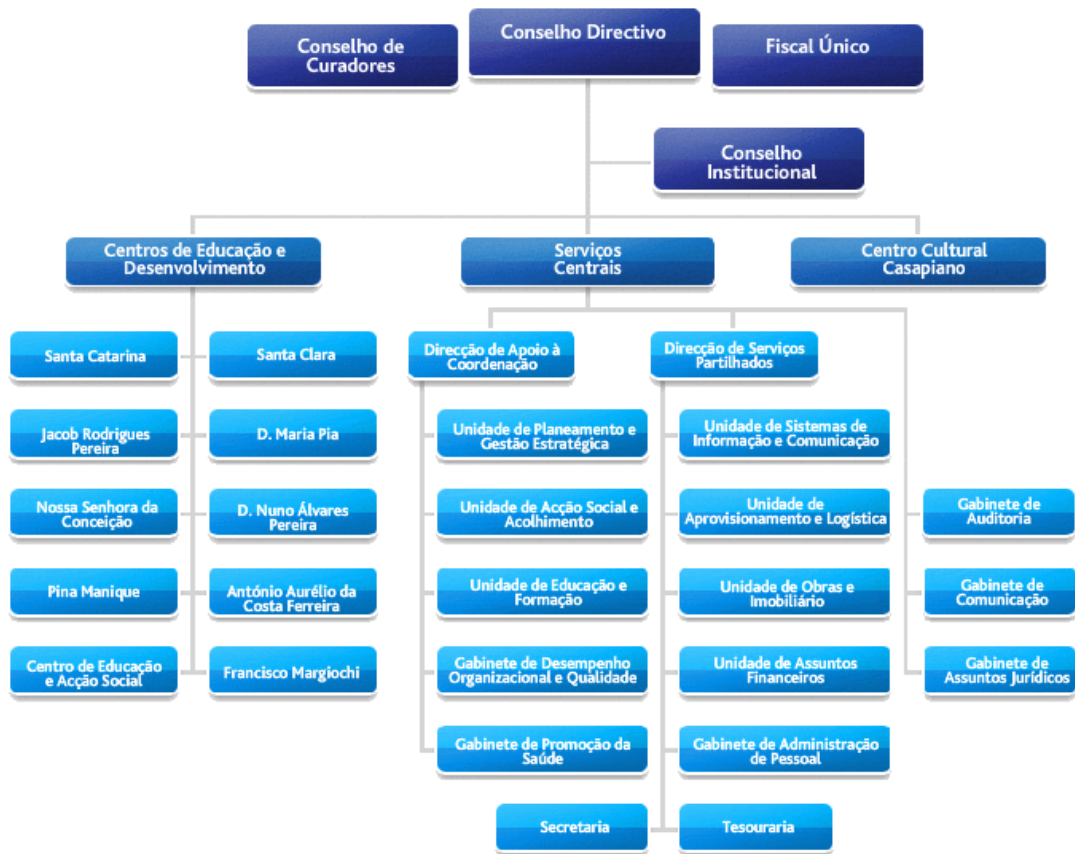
Conselho Directivo

Conselho de Curadores

Fiscal Único

Conselho Institucional

Centros de Educação e Desenvolvimento

Serviços Centrais

Centro Cultural Casapiano

Santa Catarina

Santa Clara

Jacob Rodrigues Pereira

D. Maria Pia

Nossa Senhora da Conceição

D. Nuno Álvares Pereira

Pina Manique

António Aurélio da Costa Ferreira

Centro de Educação e Acção Social

Francisco Margiochi

Direcção de Apoio à Coordenação

Unidade de Planeamento e Gestão Estratégica

Unidade de Acção Social e Acolhimento

Unidade de Educação e Formação

Gabinete de Desempenho Organizacional e Qualidade

Gabinete de Promoção da Saúde

Secretaria

Direcção de Serviços Partilhados

Unidade de Sistemas de Informação e Comunicação

Unidade de Aprovisionamento e Logística

Unidade de Obras e Imobiliário

Unidade de Assuntos Financeiros

Gabinete de Administração de Pessoal

Tesouraria

Gabinete de Auditoria

Gabinete de Comunicação

Gabinete de Assuntos Jurídicos